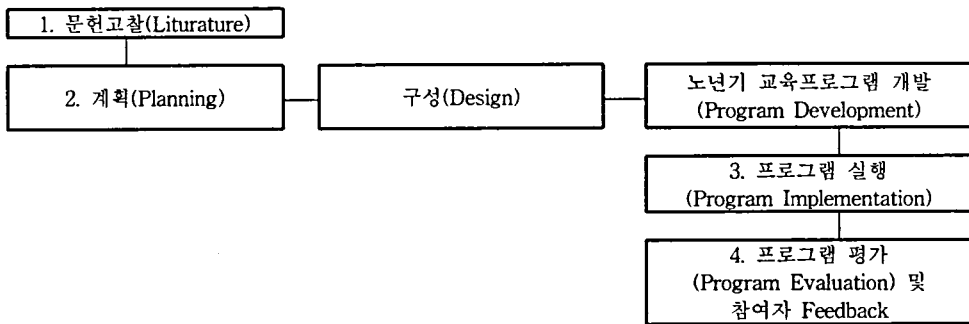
1. 문헌고찰(Liturature)

2. 계획(Planning)

구성(Design)

노년기 교육프로그램 개발 (Program Development)

3. 프로그램 실행 (Program Implementation)

4. 프로그램 평가 (Program Evaluation) 및 참여자 Feedback